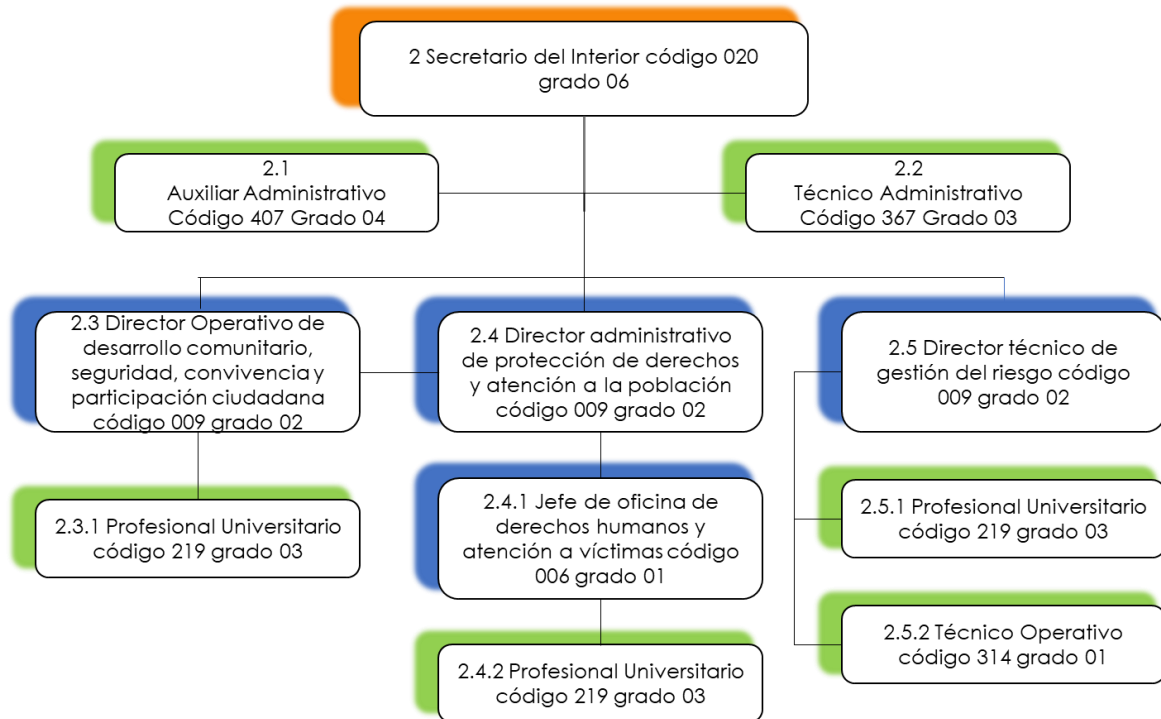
2 Secretario del Interior código 020 grado 06

2.1
Auxiliar Administrativo
Código 407 Grado 04

2.2
Técnico Administrativo
Código 367 Grado 03

2.3 Director Operativo de desarrollo comunitario, seguridad, convivencia y participación ciudadana código 009 grado 02

2.3.1 Profesional Universitario código 219 grado 03

2.4 Director administrativo de protección de derechos y atención a la población código 009 grado 02

2.4.1 Jefe de oficina de derechos humanos y atención a víctimas código 006 grado 01

2.4.2 Profesional Universitario código 219 grado 03

2.5 Director técnico de gestión del riesgo código 009 grado 02

2.5.1 Profesional Universitario código 219 grado 03

2.5.2 Técnico Operativo código 314 grado 01